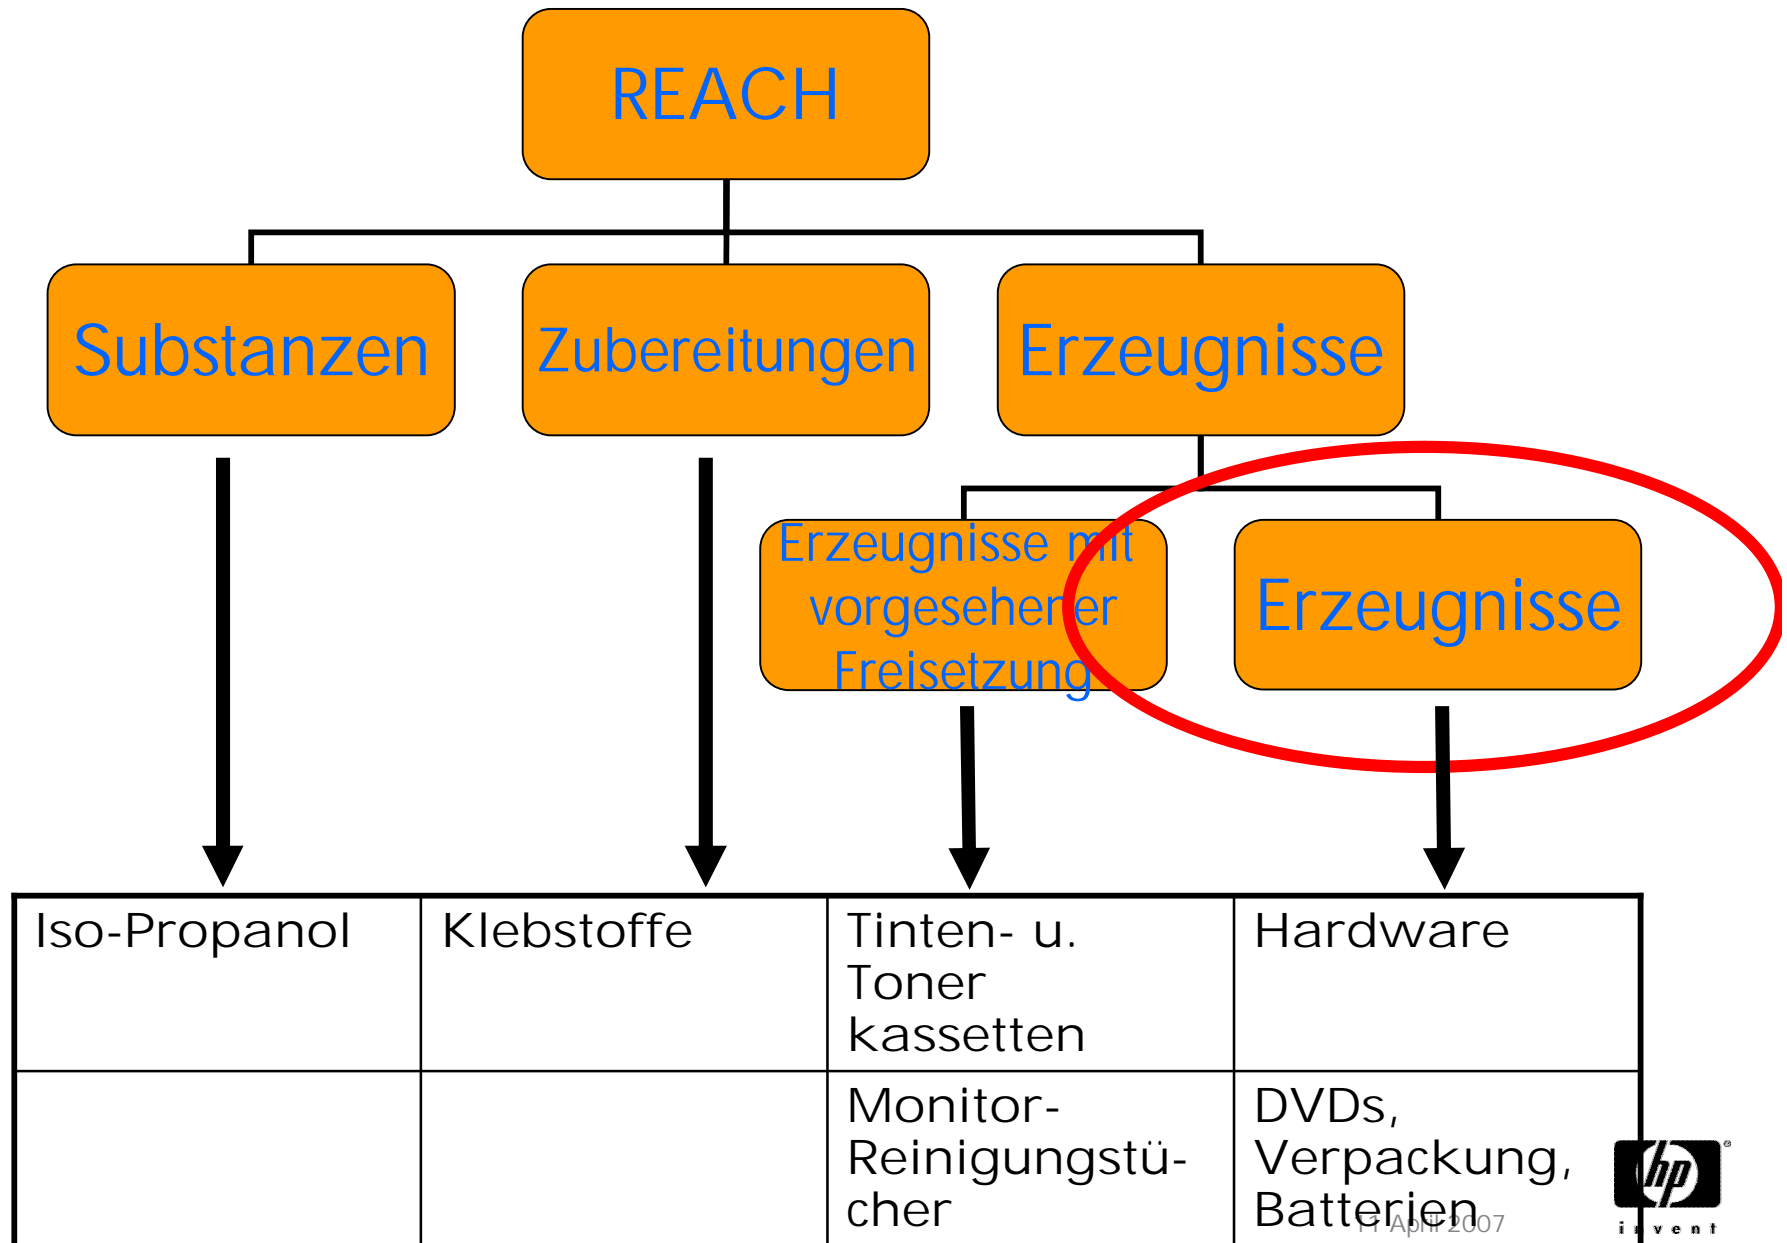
REACH

Substanzen

Zubereitungen

Erzeugnisse

Erzeugnisse mit vorgesehener Freisetzung

Erzeugnisse

| Iso-Propanol | Klebstoffe | Tinten- u. Toner kassetten | Hardware |
|---|---|---|---|
| | | Monitor-Reinigungstücher | DVDs, Verpackung, Batterien |

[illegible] April 2007

hp
invent